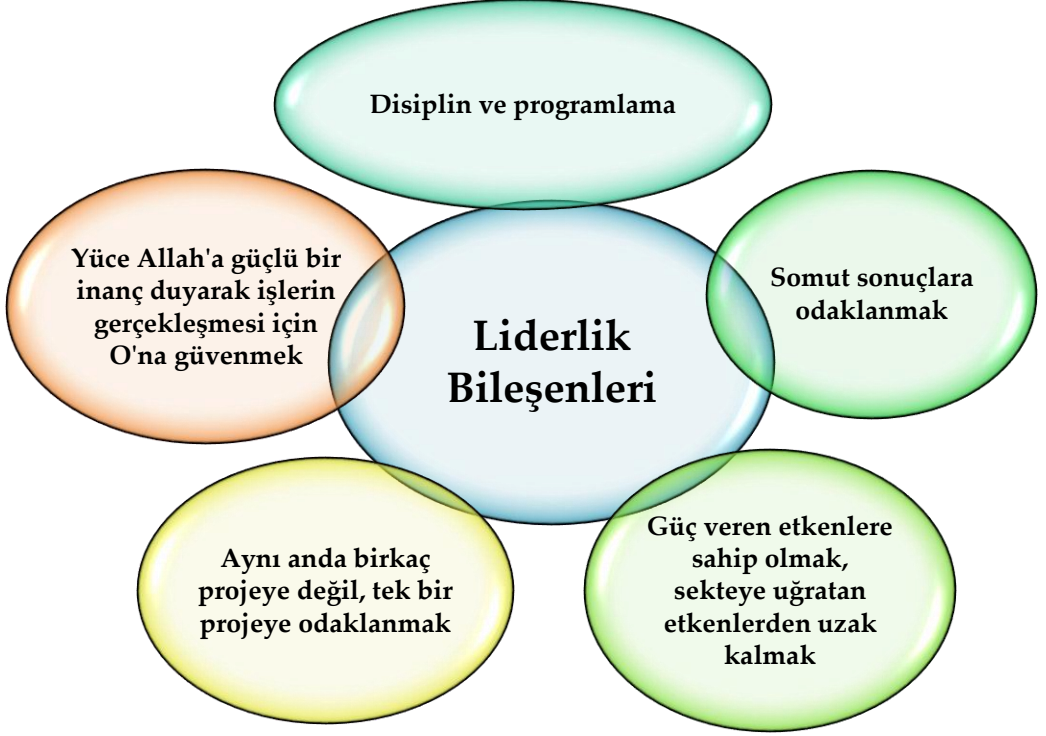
Disiplin ve programlama

Yüce Allah'a güçlü bir inanç duyarak işlerin gerçekleşmesi için O'na güvenmek

Liderlik Bileşenleri

Somut sonuçlara odaklanmak

Aynı anda birkaç projeye değil, tek bir projeye odaklanmak

Güç veren etkenlere sahip olmak, sekteye uğratan etkenlerden uzak kalmak